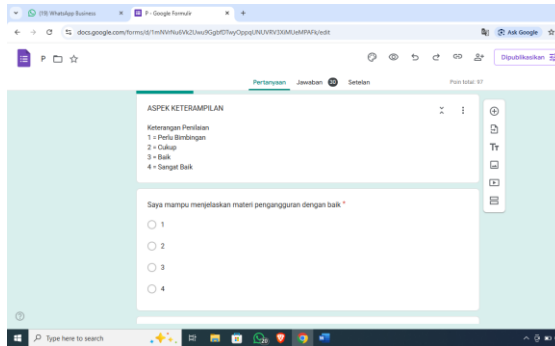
(19) WhatsApp Business
P - Google Formulir
docs.google.com/forms/d/1mNVrNu6Vk2Uwu9GgbfOTwyOppqUNUVRV3XiMUeMPAFk/edit
Ask Google
P
Dipublikasikan
Pertanyaan
Jawaban 30
Setelan
Poin total: 97

ASPEK KETERAMPILAN

Keterangan Penilaian
1 = Perlu Bimbingan
2 = Cukup
3 = Baik
4 = Sangat Baik

Saya mampu menjelaskan materi pengangguran dengan baik *

1
2
3
4

Type here to search